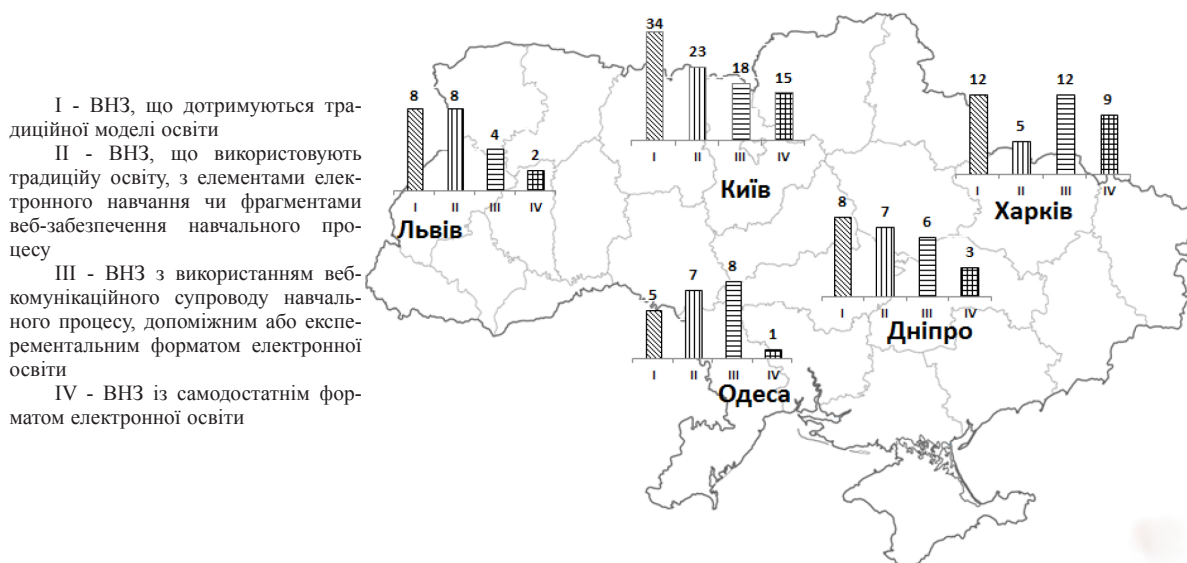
I - ВНЗ, що дотримуються традиційної моделі освіти

II - ВНЗ, що використовують традиційу освіту, з елементами електронного навчання чи фрагментами веб-забезпечення навчального процесу

III - ВНЗ з використанням веб-комунікаційного супроводу навчального процесу, допоміжним або експерементальним форматом електронної освіти

IV - ВНЗ із самодостатнім форматом електронної освіти

34
23
18
15
I
II
III
IV
Київ

8
8
4
2
I
II
III
IV
Львів

12
5
12
9
I
II
III
IV
Харків

8
7
6
3
I
II
III
IV
Дніпро

5
7
8
1
I
II
III
IV
Одеса